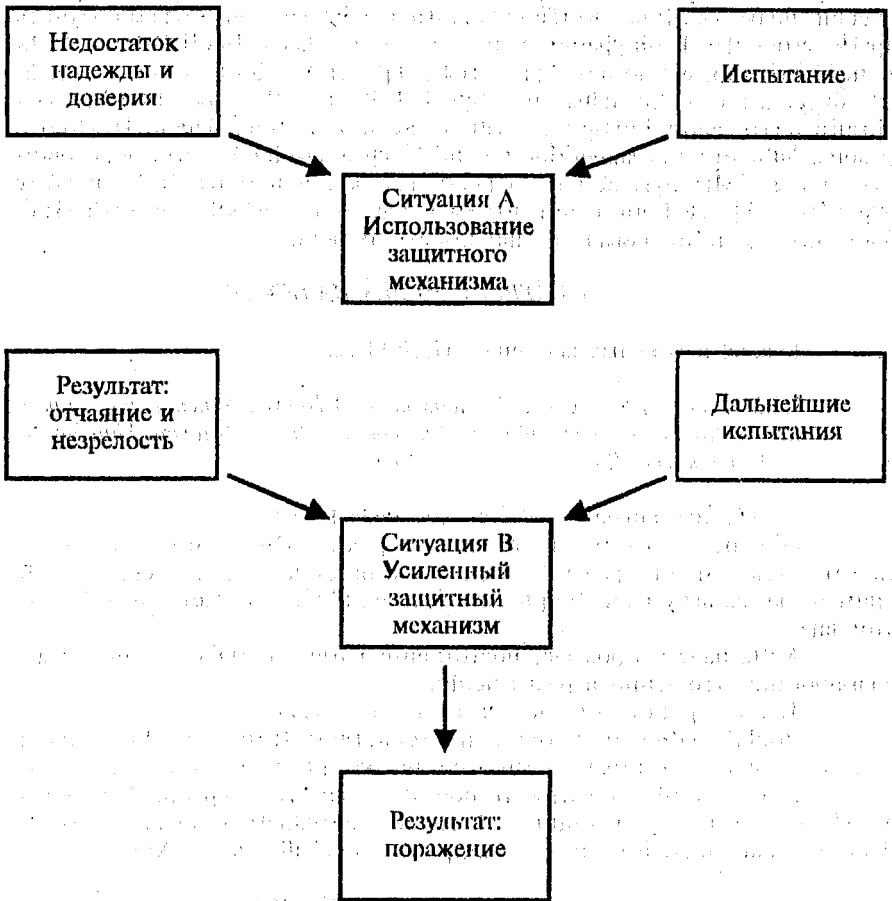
Недостаток надежды и доверия

Испытание

Ситуация А Использование защитного механизма

Результат: отчаяние и незрелость

Дальнейшие испытания

Ситуация В Усиленный защитный механизм

Результат: поражение